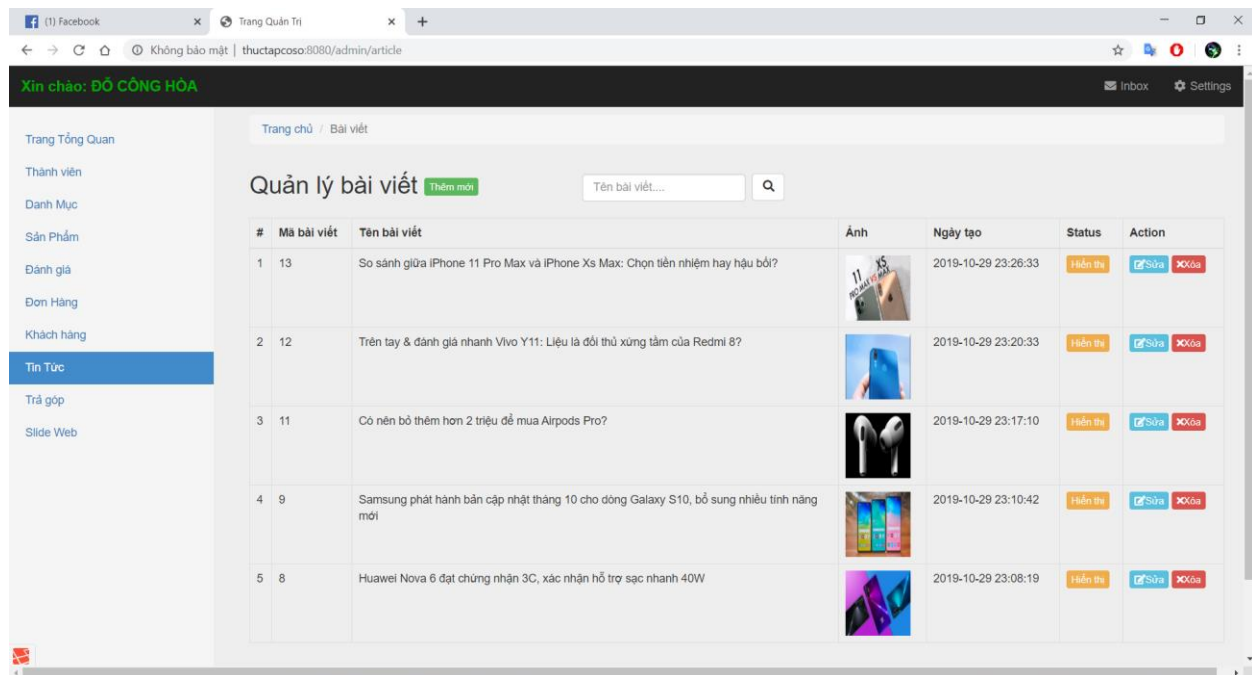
(1) Facebook
Trang Quản Trị
Không bảo mật | thuctapcoso:8080/admin/article

Xin chào: ĐỖ CÔNG HÒA
Inbox
Settings

Trang Tổng Quan
Thành viên
Danh Mục
Sản Phẩm
Đánh giá
Đơn Hàng
Khách hàng
Tin Tức
Trả góp
Slide Web

Trang chủ / Bài viết

Quản lý bài viết Thêm mới

Tên bài viết....

| # | Mã bài viết | Tên bài viết | Ảnh | Ngày tạo | Status | Action |
|---|---|---|---|---|---|---|
| 1 | 13 | So sánh giữa iPhone 11 Pro Max và iPhone Xs Max: Chọn tiền nhiệm hay hậu bối? | 11 XS PRO MAX MAX | 2019-10-29 23:26:33 | Hiển thị | Sửa Xóa |
| 2 | 12 | Trên tay & đánh giá nhanh Vivo Y11: Liệu là đối thủ xứng tầm của Redmi 8? | | 2019-10-29 23:20:33 | Hiển thị | Sửa Xóa |
| 3 | 11 | Có nên bỏ thêm hơn 2 triệu để mua Airpods Pro? | | 2019-10-29 23:17:10 | Hiển thị | Sửa Xóa |
| 4 | 9 | Samsung phát hành bản cập nhật tháng 10 cho dòng Galaxy S10, bổ sung nhiều tính năng mới | | 2019-10-29 23:10:42 | Hiển thị | Sửa Xóa |
| 5 | 8 | Huawei Nova 6 đạt chứng nhận 3C, xác nhận hỗ trợ sạc nhanh 40W | | 2019-10-29 23:08:19 | Hiển thị | Sửa Xóa |